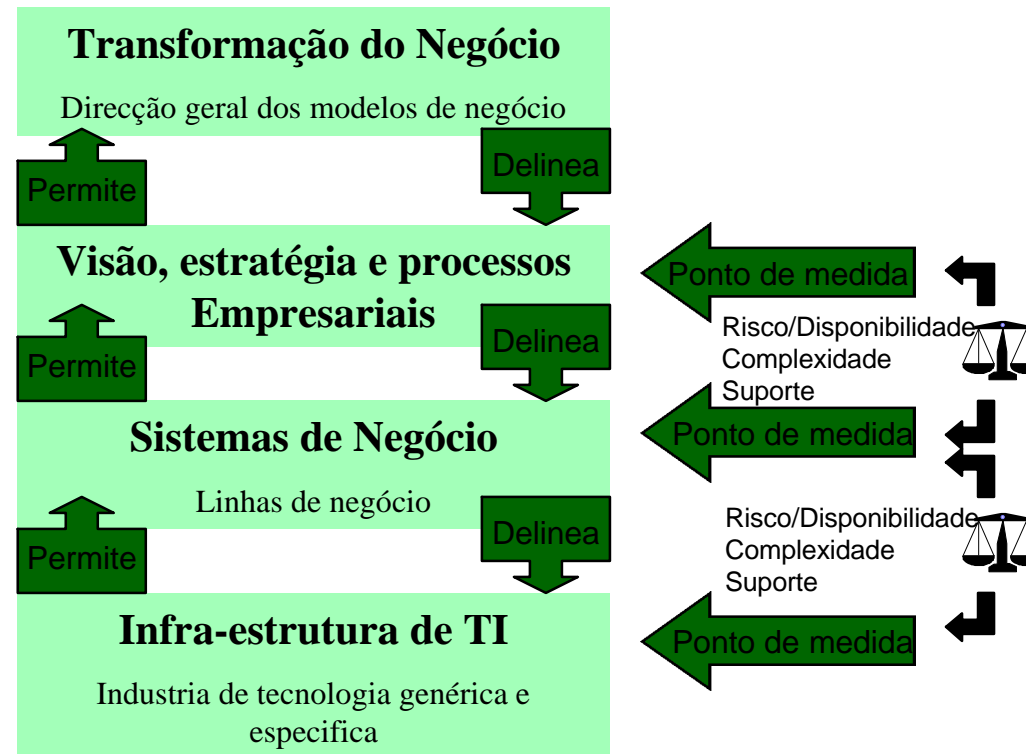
Transformação do Negócio

Direcção geral dos modelos de negócio

Permite

Delinea

Visão, estratégia e processos Empresariais

Permite

Delinea

Sistemas de Negócio

Linhas de negócio

Permite

Delinea

Infra-estrutura de TI

Industria de tecnologia genérica e especifica

Ponto de medida

Risco/Disponibilidade
Complexidade
Suporte

Ponto de medida

Risco/Disponibilidade
Complexidade
Suporte

Ponto de medida